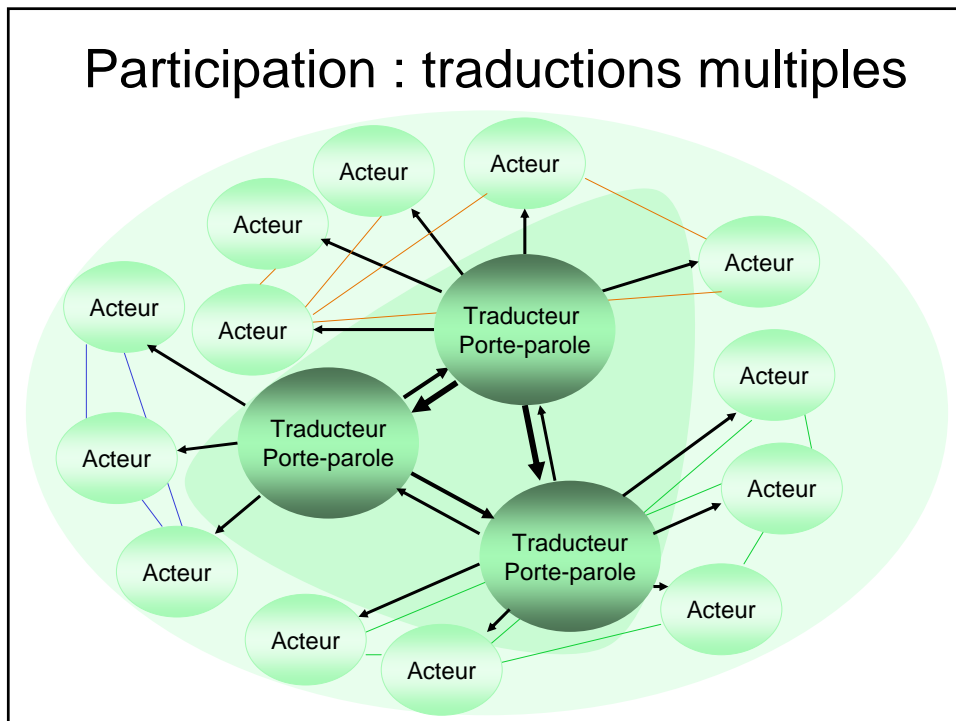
Participation : traductions multiples

Acteur

Acteur

Acteur

Acteur

Acteur

Acteur

Traducteur Porte-parole

Acteur

Traducteur Porte-parole

Acteur

Acteur

Acteur

Traducteur Porte-parole

Acteur

Acteur

Acteur